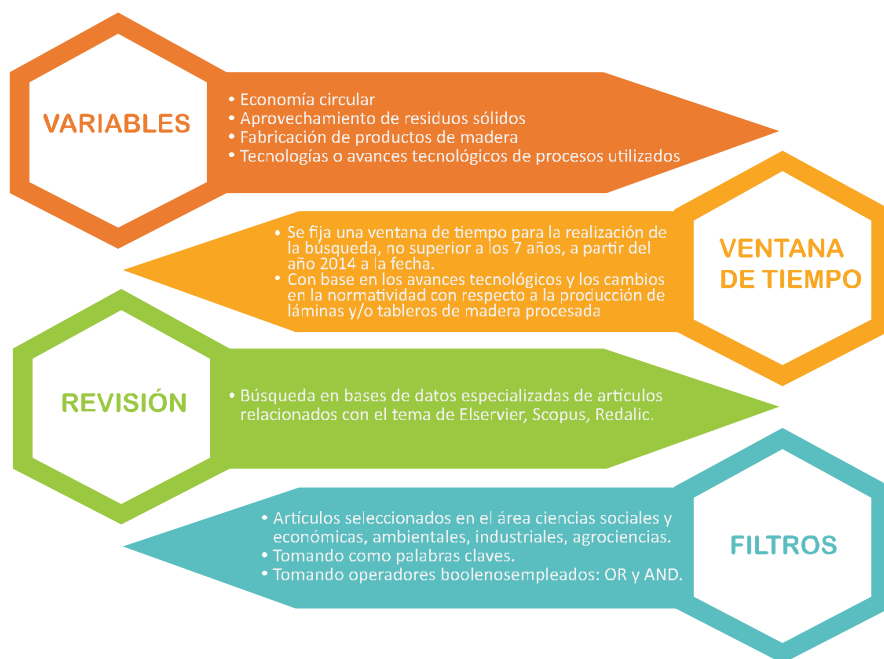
VARIABLES

• Economía circular
• Aprovechamiento de residuos sólidos
• Fabricación de productos de madera
• Tecnologías o avances tecnológicos de procesos utilizados

• Se fija una ventana de tiempo para la realización de la búsqueda, no superior a los 7 años, a partir del año 2014 a la fecha.
• Con base en los avances tecnológicos y los cambios en la normatividad con respecto a la producción de láminas y/o tableros de madera procesada

VENTANA DE TIEMPO

REVISIÓN

• Búsqueda en bases de datos especializadas de artículos relacionados con el tema de Elservier, Scopus, Redalic.

• Artículos seleccionados en el área ciencias sociales y económicas, ambientales, industriales, agrociencias.
• Tomando como palabras claves.
• Tomando operadores boolenosempleados: OR y AND.

FILTROS